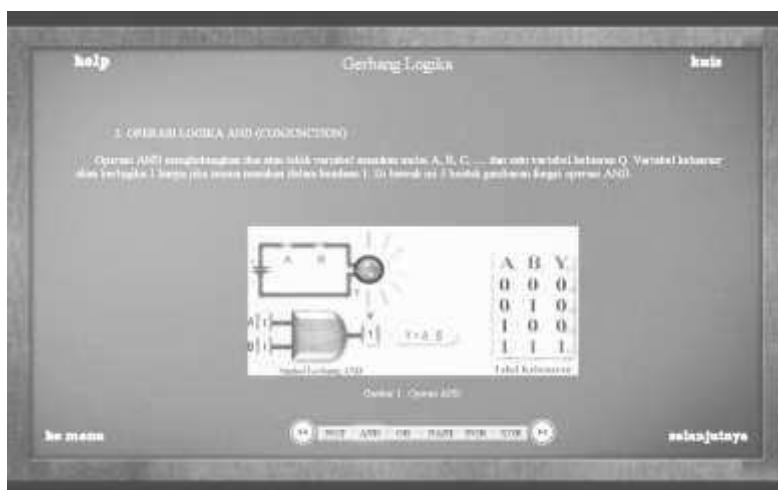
help

Gerbang Logika

kuis

2. OPERASI LOGIKA AND (CONJUNCTION)

Operasi AND menghubungkan dua atau lebih variabel masukan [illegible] A, B, C, .... dan satu variabel keluaran Q. Variabel keluaran akan berlogika 1 hanya jika semua masukan dalam keadaan 1. Di bawah ini 1 bentuk gambaran fungsi operasi AND.

A B

A
B

Y

Y = A . B

| A | B | Y |
|---|---|---|
| 0 | 0 | 0 |
| 0 | 1 | 0 |
| 1 | 0 | 0 |
| 1 | 1 | 1 |

Simbol Gerbang AND

Tabel Kebenaran

Gambar 1. Operasi AND

ke menu

NOT AND OR NAND NOR XOR

selanjutnya